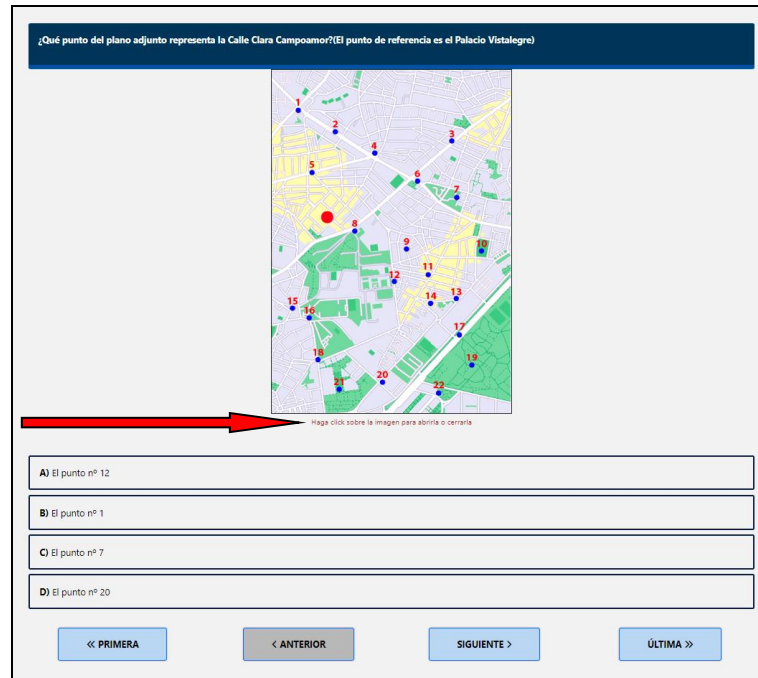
¿Qué punto del plano adjunto representa la Calle Clara Campoamor?(El punto de referencia es el Palacio Vistalegre)

1
2
3
4
5
6
7
8
9
10
11
12
13
14
15
16
17
18
19
20
21
22

Haga click sobre la imagen para abrirla o cerrarla

A) El punto nº 12

B) El punto nº 1

C) El punto nº 7

D) El punto nº 20

« PRIMERA

< ANTERIOR

SIGUIENTE >

ÚLTIMA »